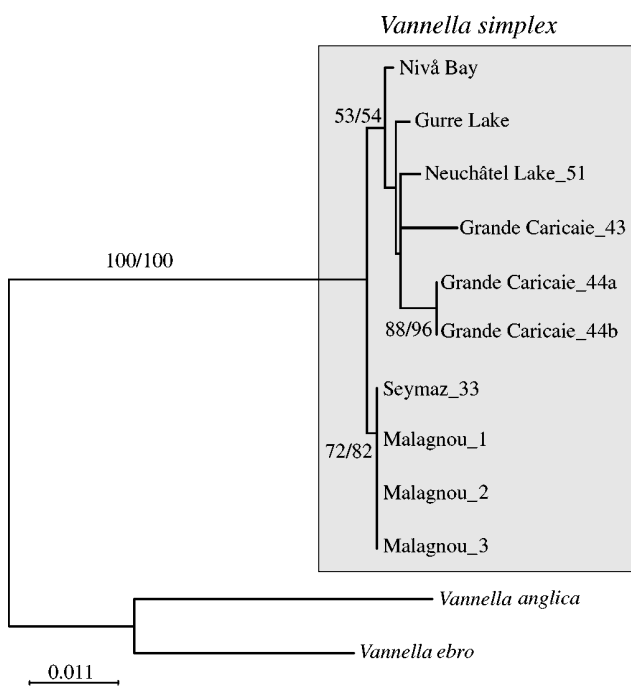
Vannella simplex

Nivå Bay

53/54

Gurre Lake

Neuchâtel Lake_51

Grande Caricaie_43

100/100

Grande Caricaie_44a

88/96

Grande Caricaie_44b

Seymaz_33

72/82

Malagnou_1

Malagnou_2

Malagnou_3

Vannella anglica

Vannella ebro

0.011